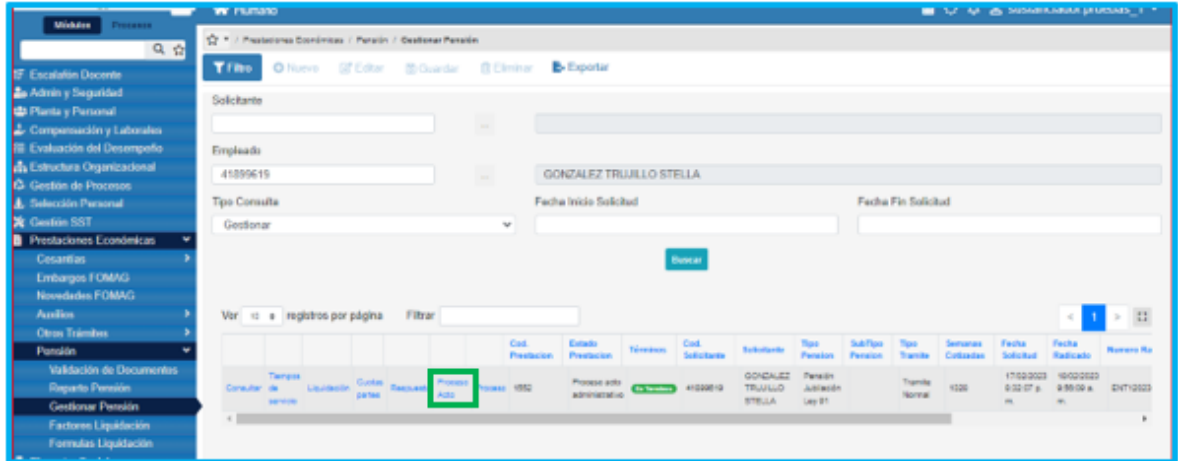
Módulos Procesos

Humano

sustanciador.procesos_1

Escalafón Docente
Admin y Seguridad
Planta y Personal
Compensación y Laborales
Evaluación del Desempeño
Estructura Organizacional
Gestión de Procesos
Selección Personal
Gestión SST
Prestaciones Económicas
Cesantías
Embargos FOMAG
Novedades FOMAG
Auxilios
Otros Trámites
Pensión
Validación de Documentos
Reparto Pensión
Gestionar Pensión
Factores Liquidación
Formulas Liquidación

/ Prestaciones Económicas / Pensión / Gestionar Pensión

Filtro Nuevo Editar Guardar Eliminar Exportar

Solicitante

Empleado

41899619

GONZALEZ TRUJILLO STELLA

Tipo Consulta

Gestionar

Fecha Inicio Solicitud

Fecha Fin Solicitud

Buscar

Ver 10 registros por página Filtrar

1

| | | | | | | | Cod. Prestacion | Estado Prestacion | Términos | Cod. Solicitante | Solicitante | Tipo Pension | SubTipo Pension | Tipo Tramite | Semanas Cotizadas | Fecha Solicitud | Fecha Radicado | Numero Ra |
|---|---|---|---|---|---|---|---|---|---|---|---|---|---|---|---|---|---|---|
| Consultar | Tiempos de servicio | Liquidación | Cuotas partes | Requisitos | Proceso Acto | Proceso | 1552 | Proceso acto administrativo | En Términos | 41899619 | GONZALEZ TRUJILLO STELLA | Pensión Jubilación Ley 91 | | Tramite Normal | 1026 | 17/02/2023 3:32:07 p. m. | 16/02/2023 3:56:09 a. m. | ENT12023 |